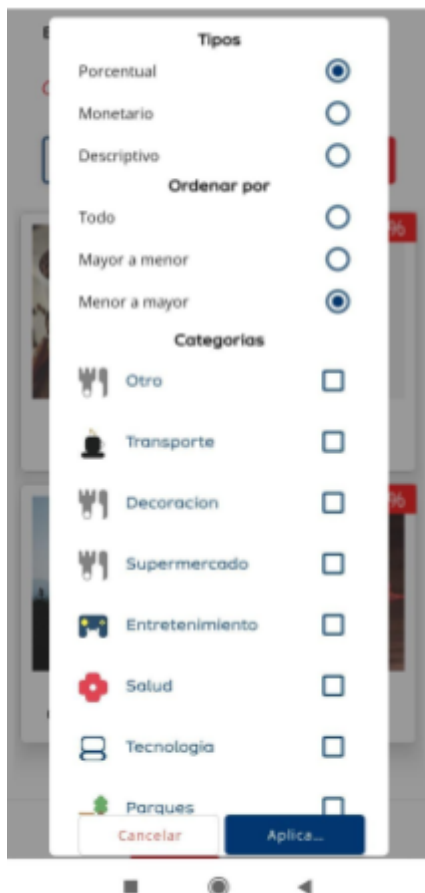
Tipos

Porcentual

Monetario

Descriptivo

Ordenar por

Todo

Mayor a menor

Menor a mayor

Categorias

Otro

Transporte

Decoracion

Supermercado

Entretenimiento

Salud

Tecnologia

Parques

Cancelar

Aplica...